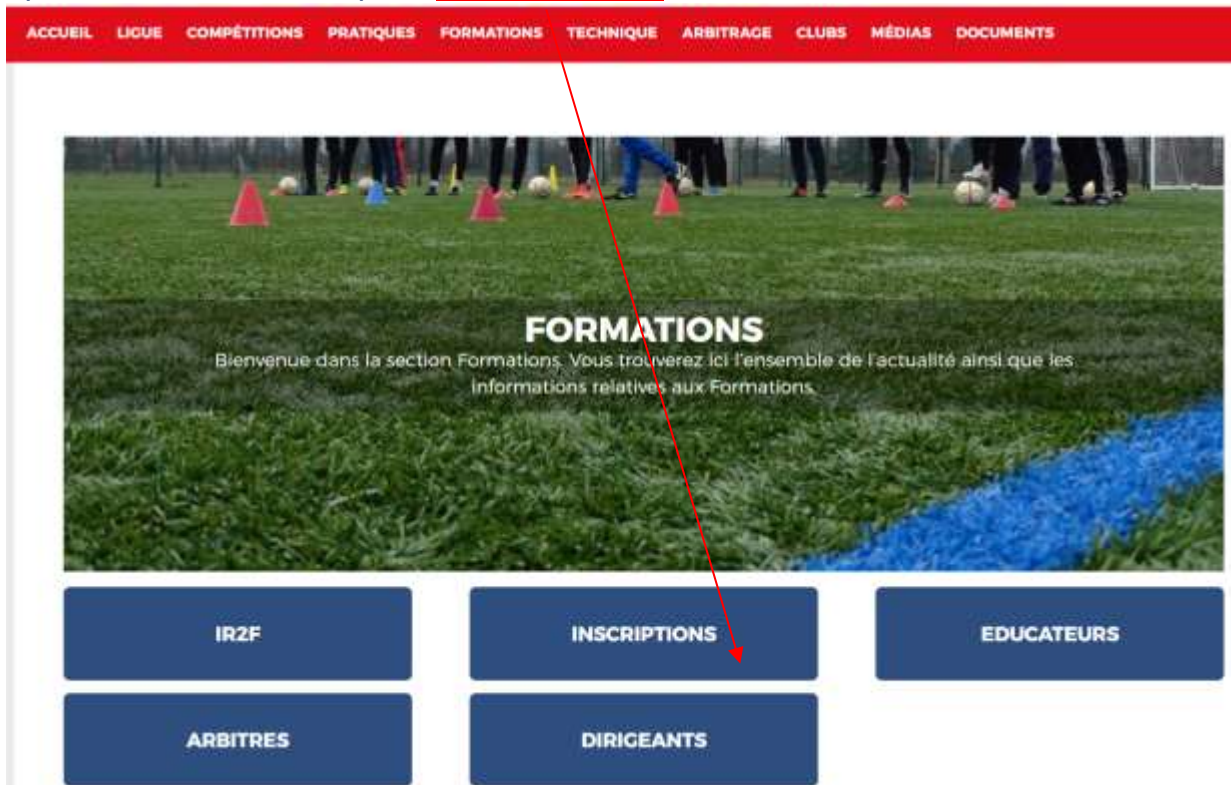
ACCUEIL LIGUE COMPÉTITIONS PRATIQUES FORMATIONS TECHNIQUE ARBITRAGE CLUBS MÉDIAS DOCUMENTS

FORMATIONS

Bienvenue dans la section Formations. Vous trouverez ici l'ensemble de l'actualité ainsi que les informations relatives aux Formations.

IR2F

INSCRIPTIONS

EDUCATEURS

ARBITRES

DIRIGEANTS